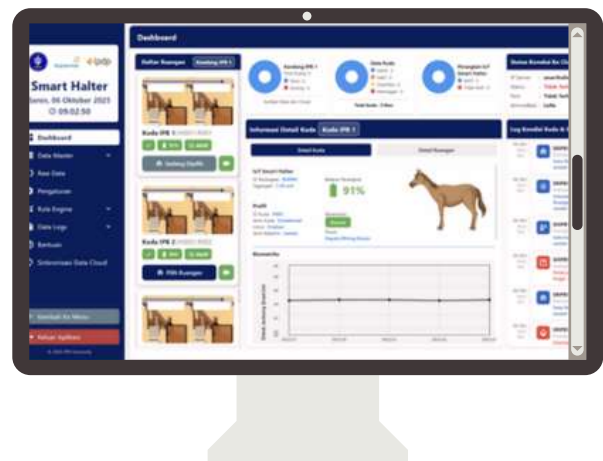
Dashboard

Smart Halter
Senin, 06 Oktober 2025
09:02:50

Dashboard
Data Master
Raw Data
Pengaturan
Rule Engine
Data Logs
Bantuan
Sinkronisasi Data Cloud

Daftar Ruangan

Kuda IPB 1

Kuda IPB 2

Pilih Ruangan

Informasi Detail Kuda

Detail Kuda
Detail Ruangan

91%

Biometrik

Status Kondisi Ke

Log Kondisi Kuda

Kembali Ke Menu
Keluar Aplikasi